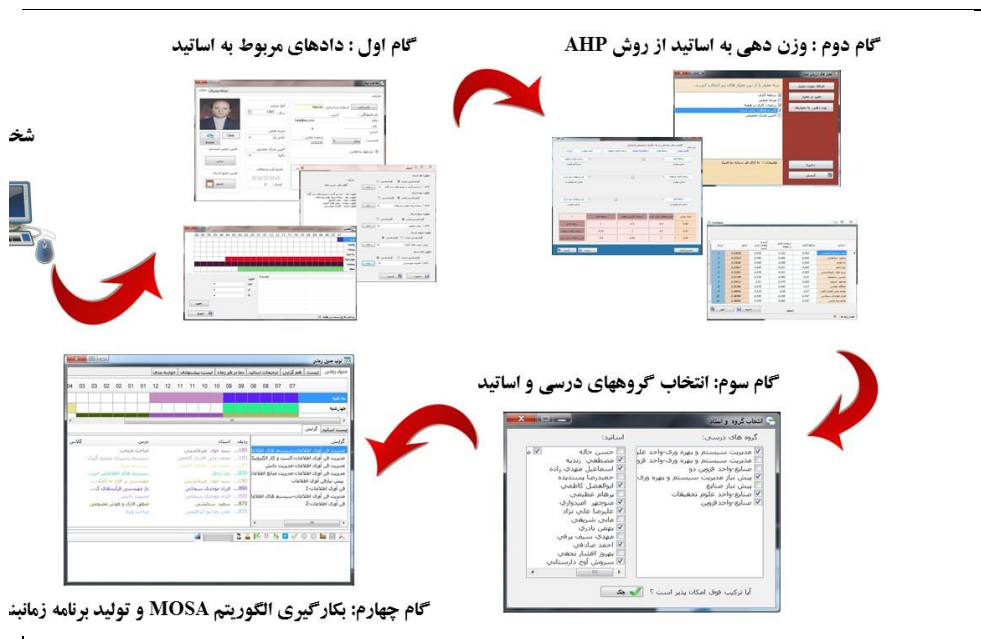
گام اول : دادهای مربوط به اساتید

گام دوم : وزن دهی به اساتید از روش AHP

شخ

گام سوم: انتخاب گروههای درسی و اساتید

انتخاب گروه و استاد

گروه های درسی:

اساتید:

مدیریت سیستم و بهره وری-واحد علو
مدیریت سیستم و بهره وری-واحد فرو
صنایع-واحد فروین دو
پیش نیاز مدیریت سیستم و بهره وری
پیش نیاز صنایع
صنایع-واحد علوم تحقیقات
صنایع-واحد فروین

حسین حاله
مصطفی زندیه
اسماعیل مهدی زاده
حمیدرضا پسندیده
ابوالفضل کاظمی
برهام عظیمی
منوچهر امیدواری
علیرضا علی نژاد
هادی شریفی
مهنی نادری
مهدی سیف برقی
احمد صادقی
بهروز افشار نجفی
سروش اوج دارستانی

آیا ترکیب فوق امکان پذیر است ؟

چک

گام چهارم: بکارگیری الگوریتم MOSA و تولید برنامه زمانبن

04 03 02 02 01 01 12 11 11 10 10 09 09 08 08 07

گرایش

استاد

درس

کلاس